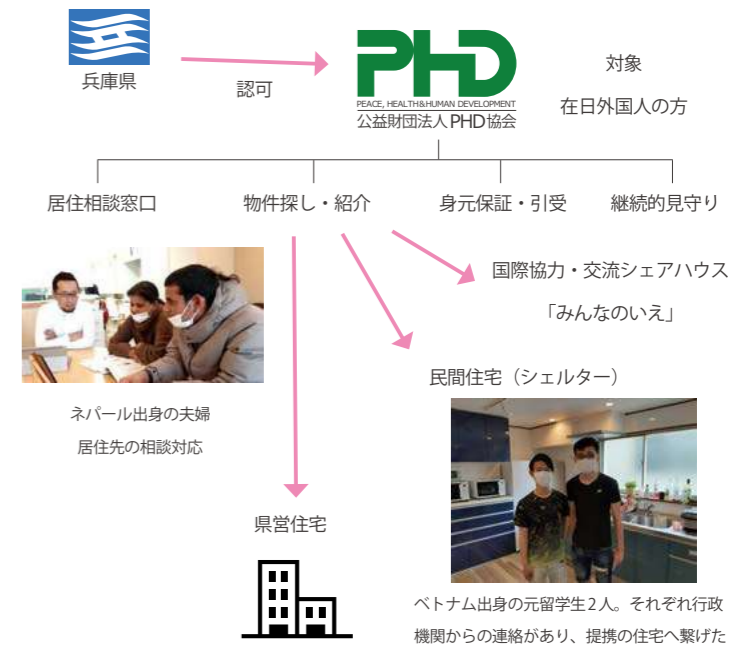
兵庫県

認可

PHD
PEACE, HEALTH&HUMAN DEVELOPMENT
公益財団法人PHD協会

対象
在日外国人の方

居住相談窓口

物件探し・紹介

身元保証・引受

継続的見守り

国際協力・交流シェアハウス
「みんなのいえ」

ネパール出身の夫婦
居住先の相談対応

民間住宅（シェルター）

県営住宅

ベトナム出身の元留学生２人。それぞれ行政機関からの連絡があり、提携の住宅へ繋げた